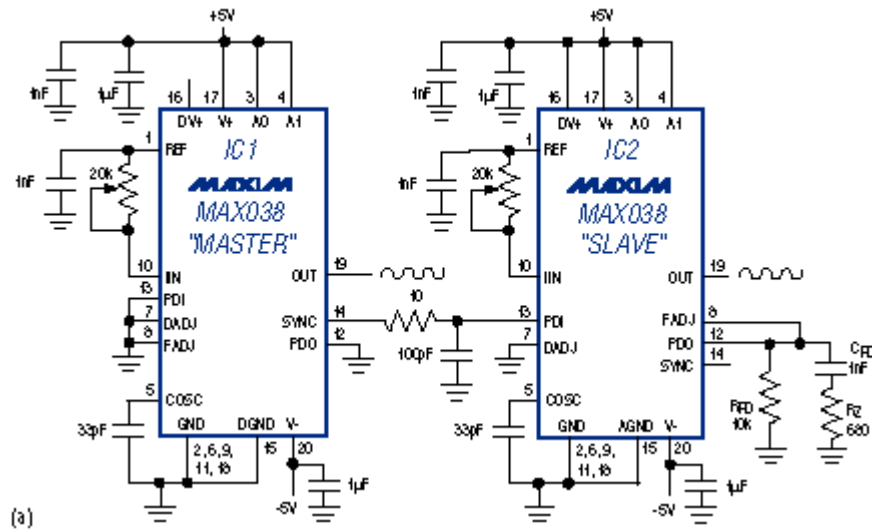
+5V

1nF
1µF
16 DV+
17 V+
3 A0
4 A1
1 REF
1nF
20k
IC1
MAXIM
MAX038
"MASTER"
10 IIN
OUT 19
13 PDI
7 DADJ
8 FADJ
SYNC 14
PDO 12
10
100pF
5 COSC
33pF
GND
DGND V-
2,6,9, 11, 18
15
20
-5V
1µF

+5V

1nF
1µF
16 DV+
17 V+
3 A0
4 A1
1 REF
1nF
20k
IC2
MAXIM
MAX038
"SLAVE"
10 IIN
OUT 19
13 PDI
7 DADJ
FADJ 8
PDO 12
SYNC 14
CFD 1nF
RFD 10k
Rz 680
5 COSC
33pF
GND
AGND V-
2,6,9, 11, 18
15
20
-5V
1µF

(a)